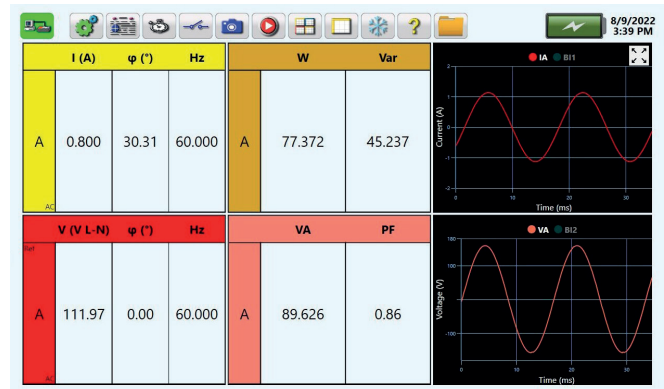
8/9/2022
3:39 PM

| | I (A) | φ (°) | Hz |
|---|---|---|---|
| A | 0.800 | 30.31 | 60.000 |

AC

| | W | Var |
|---|---|---|
| A | 77.372 | 45.237 |

IA BI1

Current (A)

2
1
0
-1
-2

0 10 20 30

Time (ms)

| | V (V L-N) | φ (°) | Hz |
|---|---|---|---|
| A | 111.97 | 0.00 | 60.000 |

Ref

AC

| | VA | PF |
|---|---|---|
| A | 89.626 | 0.86 |

VA BI2

Voltage (V)

100
0
-100

0 10 20 30

Time (ms)